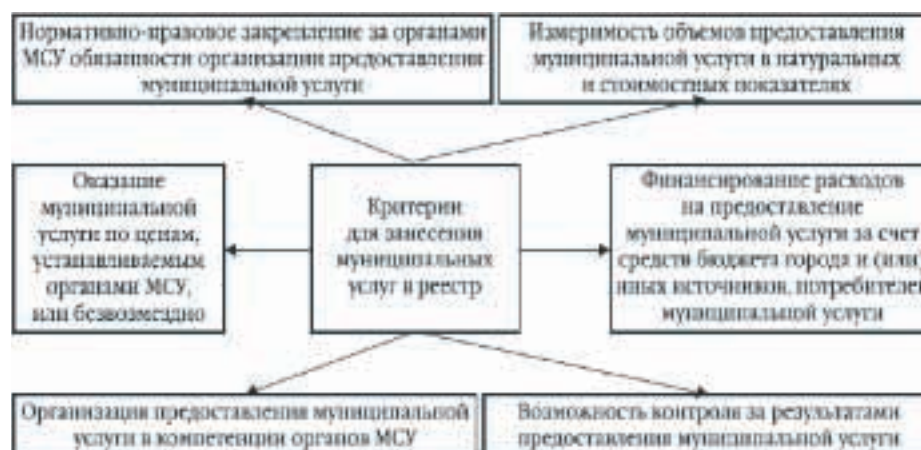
Нормативно-правовое закрепление за органами МСУ обязанности организации предоставления муниципальной услуги

Измеримость объемов предоставления муниципальной услуги в натуральных и стоимостных показателях

Оказание муниципальной услуги по ценам, устанавливаемым органами МСУ, или безвозмездно

Критерии для занесения муниципальных услуг в реестр

Финансирование расходов на предоставление муниципальной услуги за счет средств бюджета города и (или) иных источников, потребителей муниципальной услуги

Организация предоставления муниципальной услуги в компетенции органов МСУ

Возможность контроля за результатами предоставления муниципальной услуги